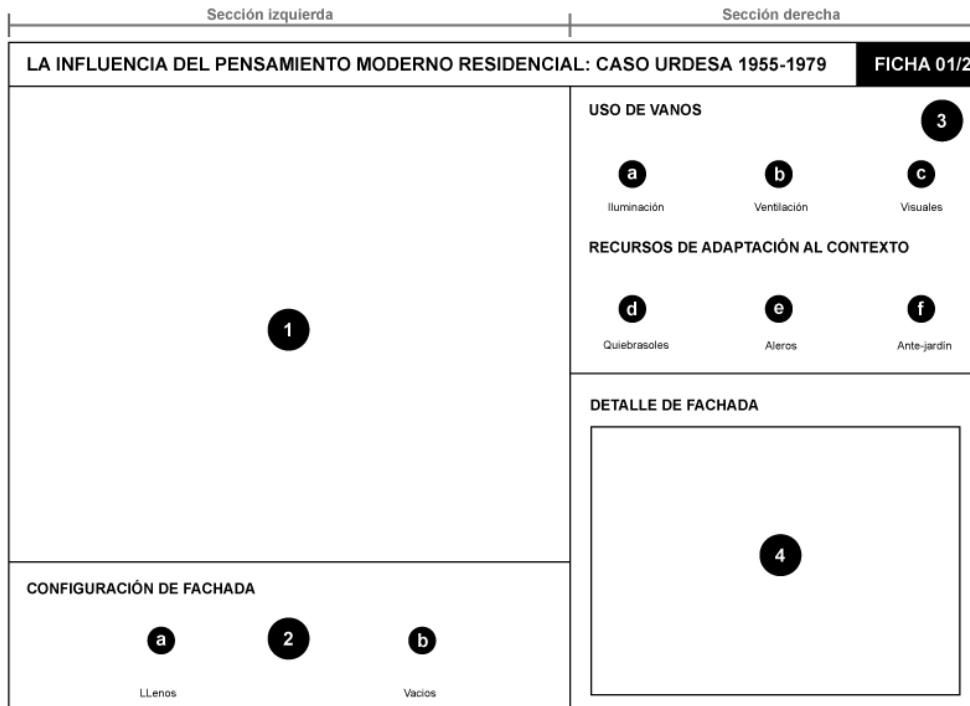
Sección izquierda

Sección derecha

LA INFLUENCIA DEL PENSAMIENTO MODERNO RESIDENCIAL: CASO URDESA 1955-1979

FICHA 01/2

1

CONFIGURACIÓN DE FACHADA

a

2

b

LLenos

Vacios

USO DE VANOS

3

a

b

c

Iluminación

Ventilación

Visuales

RECURSOS DE ADAPTACIÓN AL CONTEXTO

d

e

f

Quiebrasoles

Aleros

Ante-jardín

DETALLE DE FACHADA

4